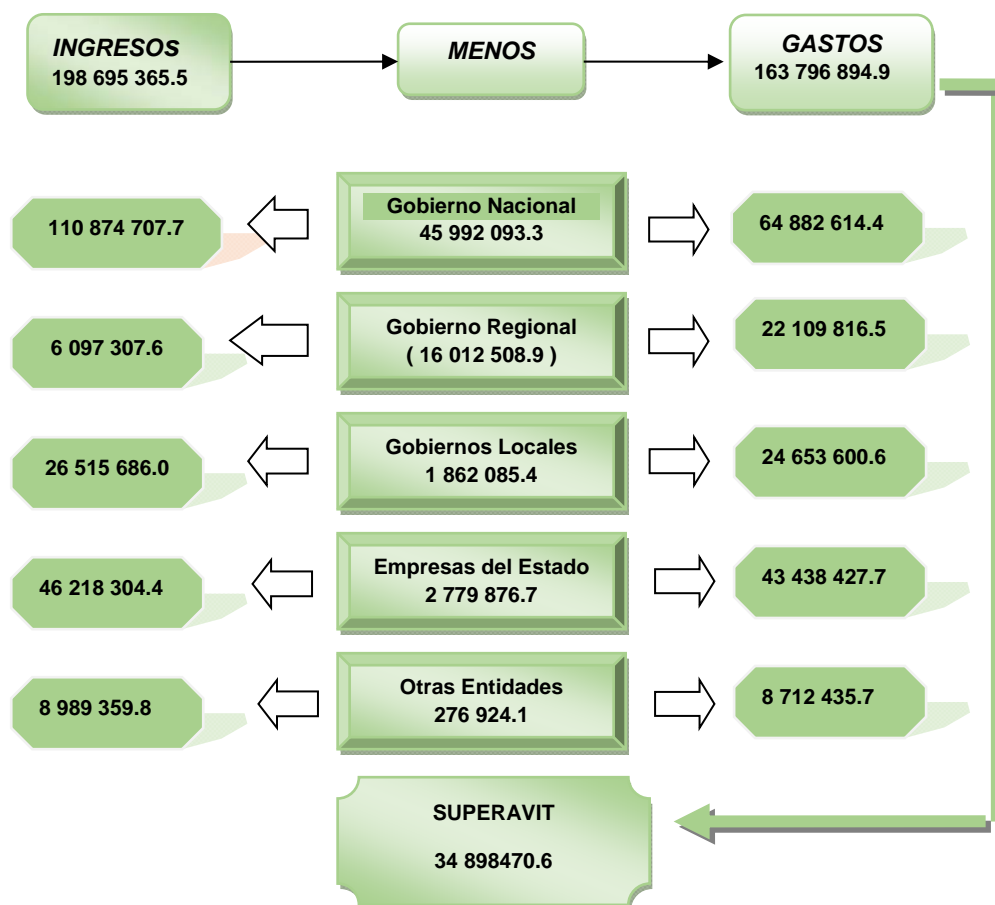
INGRESOS
198 695 365.5

MENOS

GASTOS
163 796 894.9

110 874 707.7

Gobierno Nacional
45 992 093.3

64 882 614.4

6 097 307.6

Gobierno Regional
( 16 012 508.9 )

22 109 816.5

26 515 686.0

Gobiernos Locales
1 862 085.4

24 653 600.6

46 218 304.4

Empresas del Estado
2 779 876.7

43 438 427.7

8 989 359.8

Otras Entidades
276 924.1

8 712 435.7

SUPERAVIT

34 898470.6